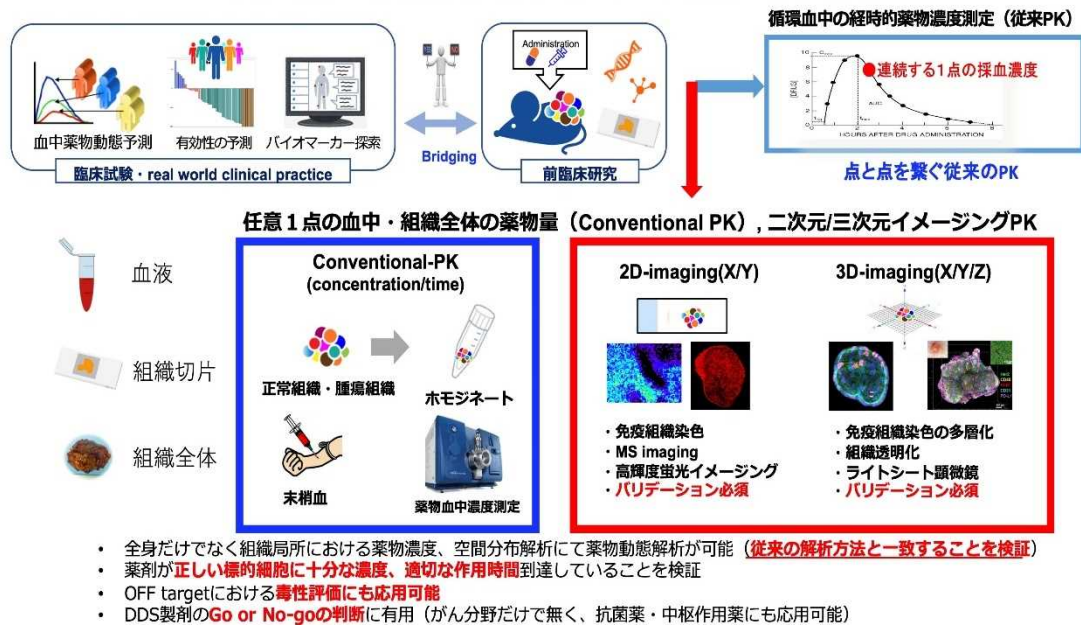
循環血中の経時的薬物濃度測定（従来PK）

血中薬物動態予測　有効性の予測　バイオマーカー探索

臨床試験・real world clinical practice

Bridging

Administration

前臨床研究

連続する1点の採血濃度

HOURS AFTER DRUG ADMINISTRATION

点と点を繋ぐ従来のPK

任意１点の血中・組織全体の薬物量（Conventional PK），二次元/三次元イメージングPK

血液

組織切片

組織全体

Conventional-PK
(concentration/time)

正常組織・腫瘍組織

ホモジネート

末梢血

薬物血中濃度測定

2D-imaging(X/Y)

・免疫組織染色
・MS imaging
・高輝度蛍光イメージング
・バリデーション必須

3D-imaging(X/Y/Z)

・免疫組織染色の多層化
・組織透明化
・ライトシート顕微鏡
・バリデーション必須

• 全身だけでなく組織局所における薬物濃度、空間分布解析にて薬物動態解析が可能（従来の解析方法と一致することを検証）
• 薬剤が正しい標的細胞に十分な濃度、適切な作用時間到達していることを検証
• OFF targetにおける毒性評価にも応用可能
• DDS製剤のGo or No-goの判断に有用（がん分野だけで無く、抗菌薬・中枢作用薬にも応用可能）